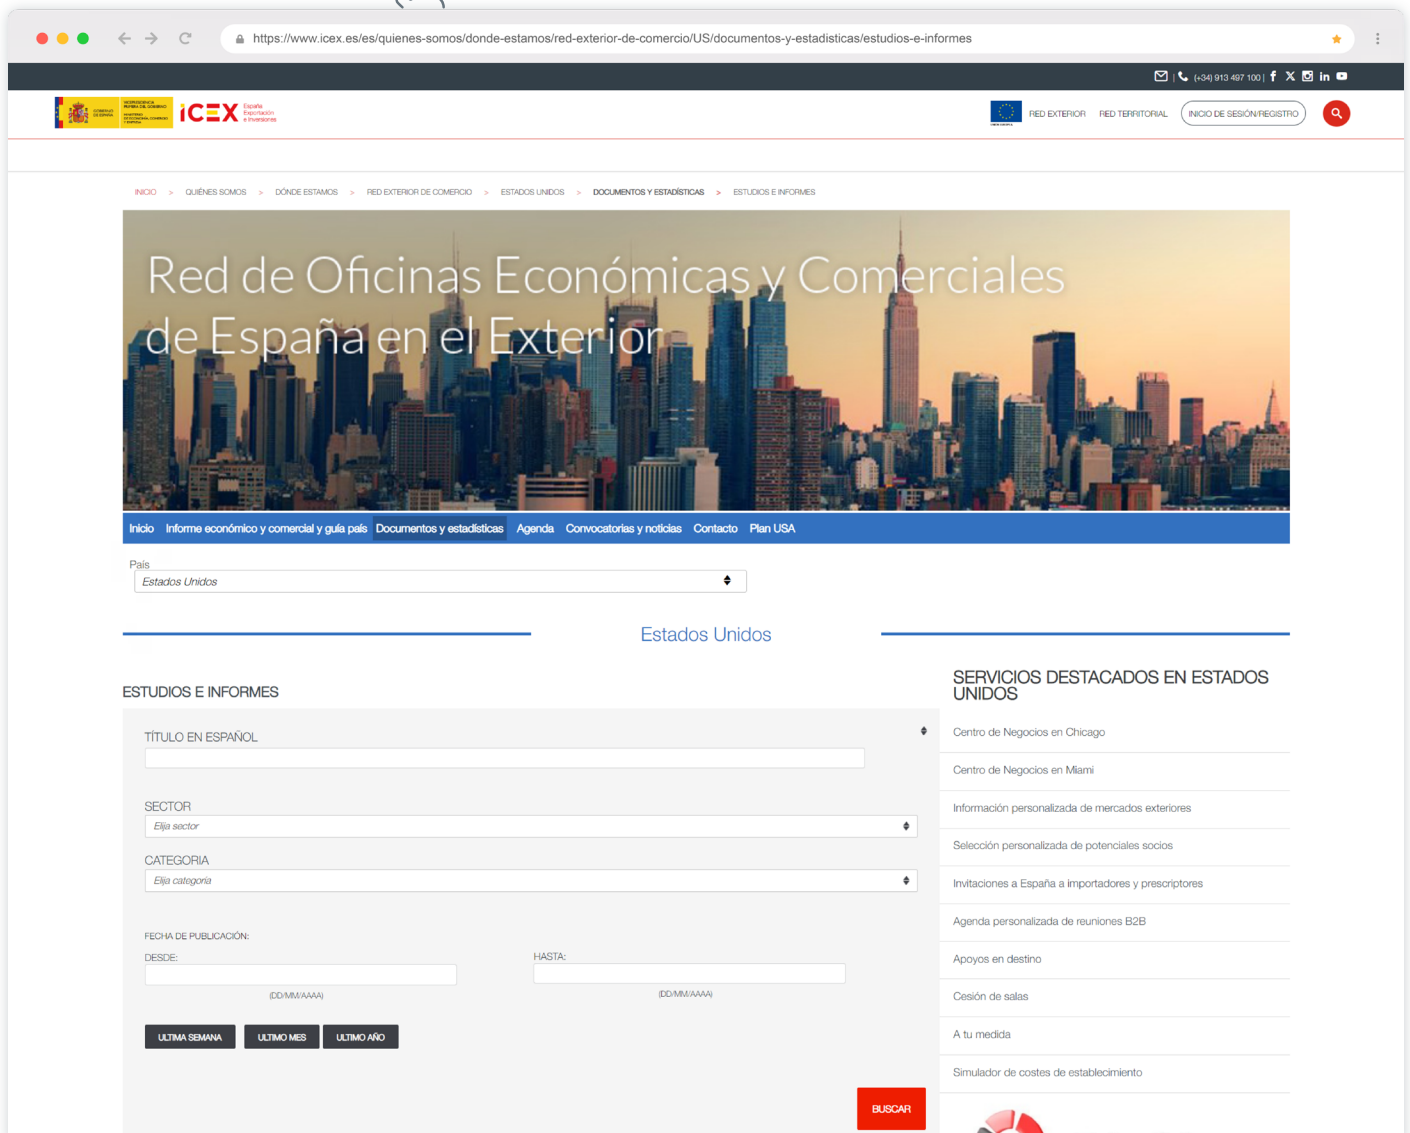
https://www.icex.es/es/quienes-somos/donde-estamos/red-exterior-de-comercio/US/documentos-y-estadisticas/estudios-e-informes

(+34) 913 497 100 | f X in

ICEX España Exportación e Inversiones

RED EXTERIOR RED TERRITORIAL INICIO DE SESIÓN/REGISTRO

INICIO > QUIÉNES SOMOS > DÓNDE ESTAMOS > RED EXTERIOR DE COMERCIO > ESTADOS UNIDOS > DOCUMENTOS Y ESTADÍSTICAS > ESTUDIOS E INFORMES

Red de Oficinas Económicas y Comerciales de España en el Exterior

Inicio Informe económico y comercial y guía país Documentos y estadísticas Agenda Convocatorias y noticias Contacto Plan USA

País
Estados Unidos

Estados Unidos

ESTUDIOS E INFORMES

TÍTULO EN ESPAÑOL

SECTOR
Elija sector

CATEGORIA
Elija categoria

FECHA DE PUBLICACIÓN:
DESDE:
(DD/MM/AAAA)
HASTA:
(DD/MM/AAAA)

ULTIMA SEMANA ULTIMO MES ULTIMO AÑO

BUSCAR

SERVICIOS DESTACADOS EN ESTADOS UNIDOS

Centro de Negocios en Chicago
Centro de Negocios en Miami
Información personalizada de mercados exteriores
Selección personalizada de potenciales socios
Invitaciones a España a importadores y prescriptores
Agenda personalizada de reuniones B2B
Apoyos en destino
Cesión de salas
A tu medida
Simulador de costes de establecimiento